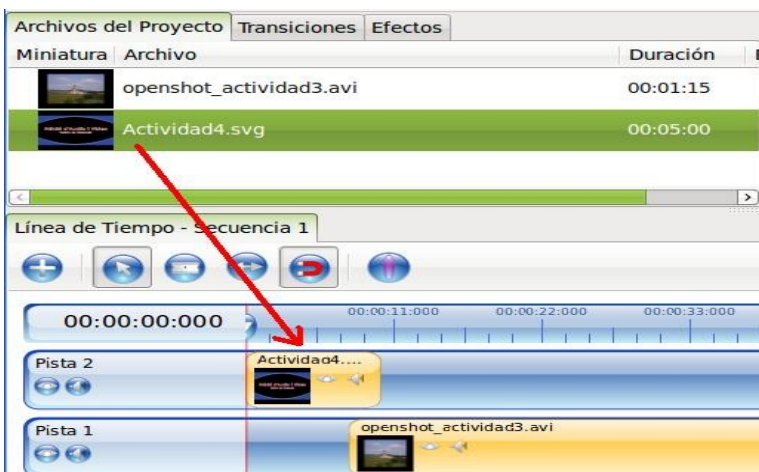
Archivos del Proyecto | Transiciones | Efectos

| Miniatura | Archivo | Duración |
|---|---|---|
| | openshot_actividad3.avi | 00:01:15 |
| | Actividad4.svg | 00:05:00 |

Línea de Tiempo - Secuencia 1

00:00:00:000

00:00:11:000 00:00:22:000 00:00:33:000

Pista 2

Actividad4....

Pista 1

openshot_actividad3.avi